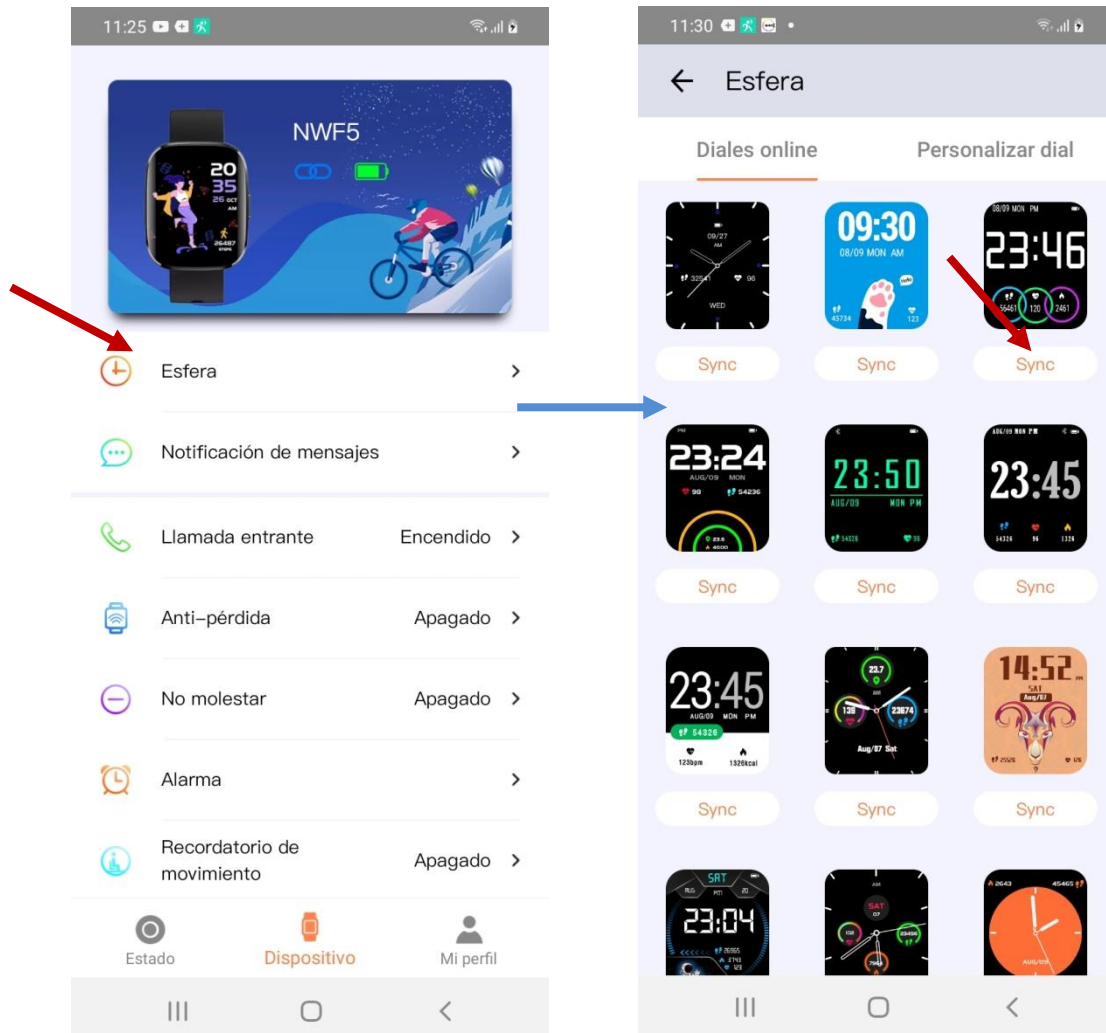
11:25

NWF5

20
35
26 OCT
AM
26487
STEPS

Esfera

Notificación de mensajes

Llamada entrante Encendido

Anti-pérdida Apagado

No molestar Apagado

Alarma

Recordatorio de movimiento Apagado

Estado Dispositivo Mi perfil

11:30

Esfera

Diales online Personalizar dial

09/27
AM
32541 96
WED

09:30
08/09 MON AM
45734 123

08/09 MON PM
23:46
55461 120 2461

Sync Sync Sync

23:24
AUG/09 MON
98 54236

23:50
AUG/09 MON PM
54326 98

AUG/09 MON PM
23:45
54326 96 1326

Sync Sync Sync

23:45
AUG/09 MON PM
54326
123bpm 1326kcal

23.7
139 23674
Aug/07 Sat

14:52
SAT

Sync Sync Sync

SAT
23:04
26565

SAT
07

2643 45465